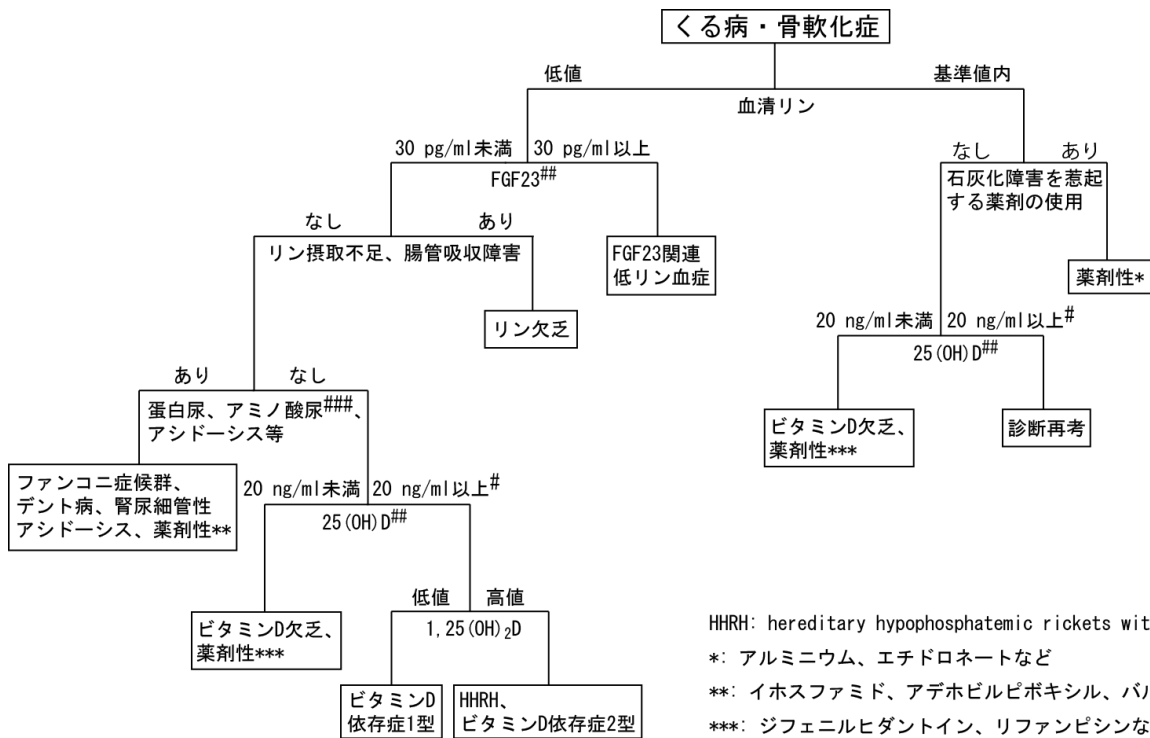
くる病・骨軟化症

低値

基準値内

血清リン

30 pg/ml未満

30 pg/ml以上

FGF23$^{\#\#}$

なし

あり

リン摂取不足、腸管吸収障害

FGF23関連低リン血症

リン欠乏

あり

なし

蛋白尿、アミノ酸尿$^{\#\#\#}$、アシドーシス等

ファンコニ症候群、デント病、腎尿細管性アシドーシス、薬剤性**

20 ng/ml未満

20 ng/ml以上$^{\#}$

25(OH)D$^{\#\#}$

ビタミンD欠乏、薬剤性***

低値

高値

1,25(OH)$_2$D

ビタミンD依存症1型

HHRH、ビタミンD依存症2型

なし

あり

石灰化障害を惹起する薬剤の使用

薬剤性*

20 ng/ml未満

20 ng/ml以上$^{\#}$

25(OH)D$^{\#\#}$

ビタミンD欠乏、薬剤性***

診断再考

HHRH: hereditary hypophosphatemic rickets wit

*: アルミニウム、エチドロネートなど

**: イホスファミド、アデホビルピボキシル、バ

***: ジフェニルヒダントイン、リファンピシンな